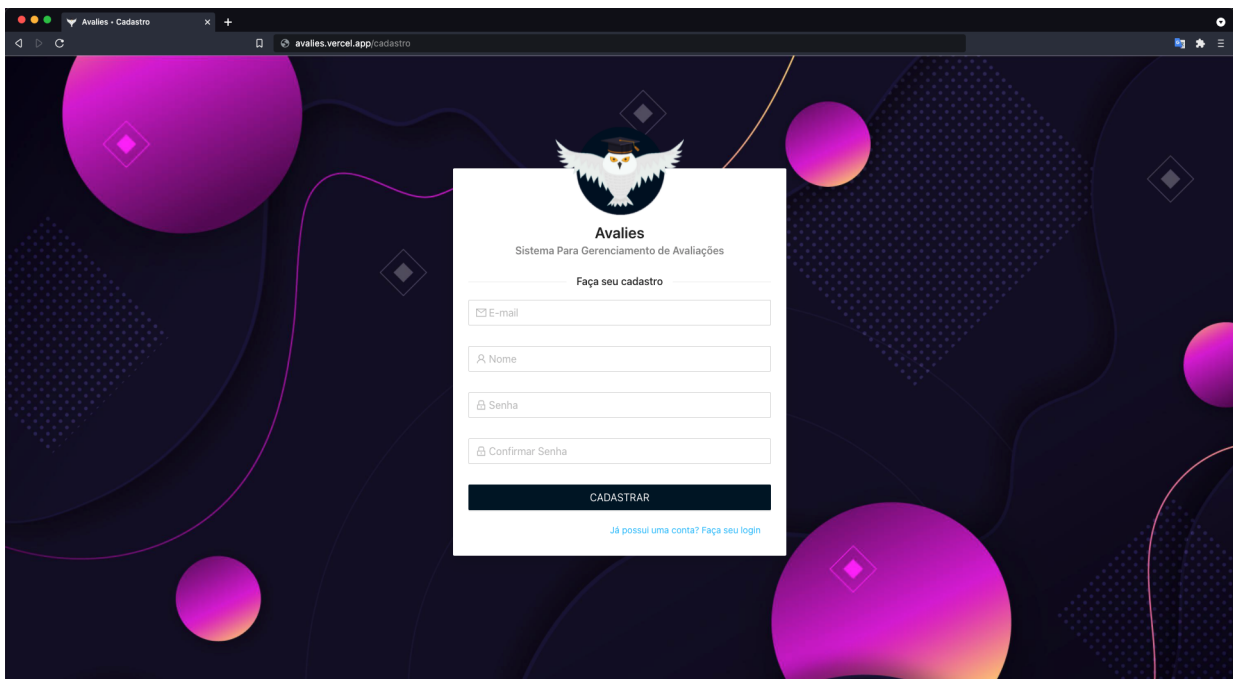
Avalies - Cadastro

avalies.vercel.app/cadastro

Avalies
Sistema Para Gerenciamento de Avaliações

Faça seu cadastro

E-mail

Nome

Senha

Confirmar Senha

CADASTRAR

Já possui uma conta? Faça seu login